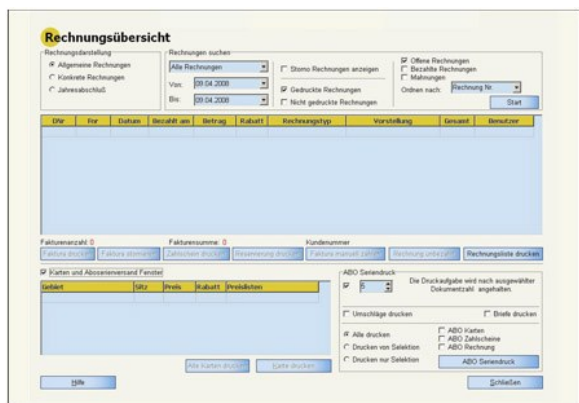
Rechnungsübersicht

Rechnungsdarstellung
Allgemeine Rechnungen
Konkrete Rechnungen
Jahresabschluß

Rechnungen suchen
Alle Rechnungen
Von: 09.04.2008
Bis: 09.04.2008

Storno Rechnungen anzeigen
Gedruckte Rechnungen
Nicht gedruckte Rechnungen

Offene Rechnungen
Bezahlte Rechnungen
Mahnungen
Ordnen nach: Rechnung Nr.
Start

| DRr | Rnr | Datum | Bezahlt am | Betrag | Rabatt | Rechnungstyp | Vorstellung | Gesamt | Benutzer |
|---|---|---|---|---|---|---|---|---|---|

Fakturenanzahl: 0
Fakturensumme: 0
Kundennummer

Faktura drucken | Faktura stornieren | Zahlschein drucken | Reservierung drucken | Faktura manuell zahlen | Rechnung unbezahlt | Rechnungsliste drucken

Karten und Aboserienversand Fenster

| Gebiet | Sitz | Preis | Rabatt | Preislisten |
|---|---|---|---|---|

Alle Karten drucken | Karte drucken

ABO Seriendruck
5
Die Druckaufgabe wird nach ausgewählter Dokumentzahl angehalten.

Umschläge drucken
Briefe drucken

Alle drucken
Drucken von Selektion
Drucken nur Selektion

ABO Karten
ABO Zahlscheine
ABO Rechnung
ABO Seriendruck

Hilfe
Schließen